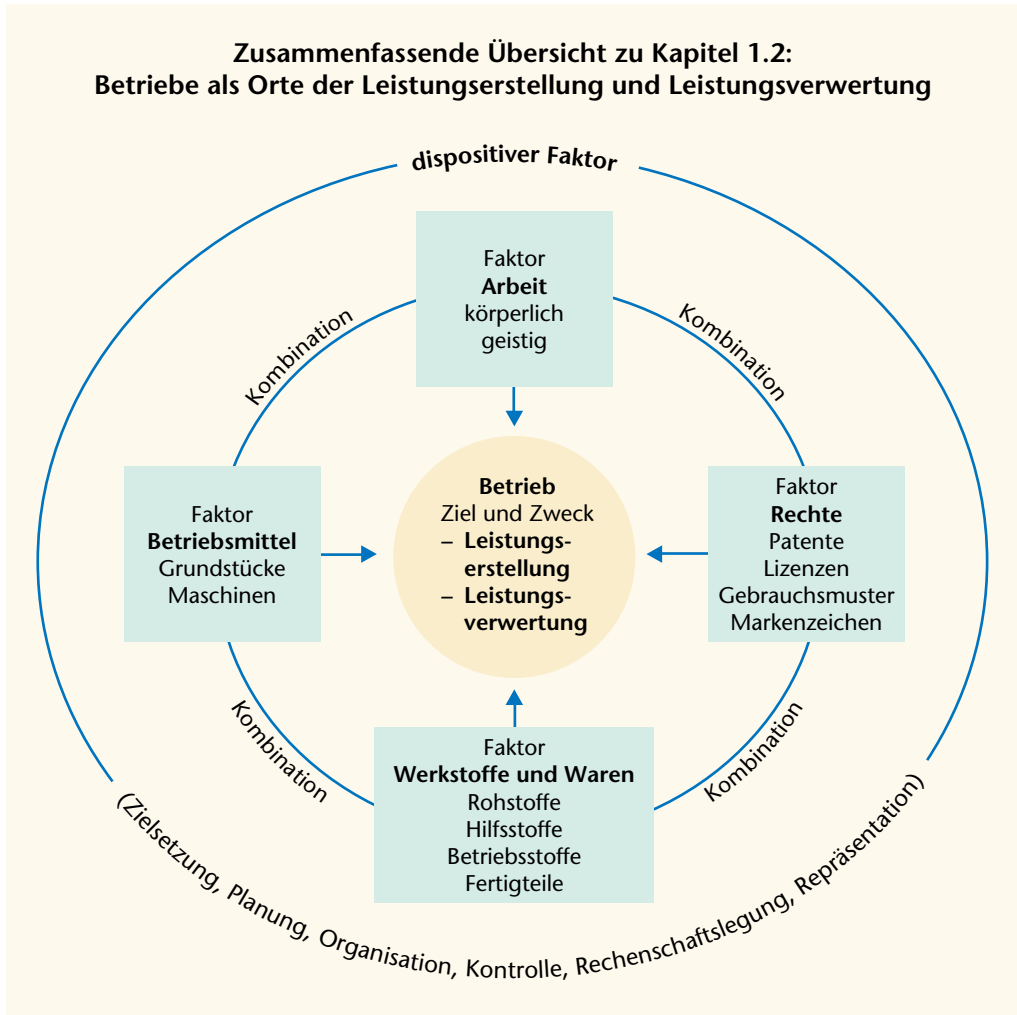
Zusammenfassende Übersicht zu Kapitel 1.2:
Betriebe als Orte der Leistungserstellung und Leistungsverwertung

dispositiver Faktor

Faktor
Arbeit
körperlich
geistig

Kombination

Kombination

Faktor
Betriebsmittel
Grundstücke
Maschinen

Betrieb
Ziel und Zweck
– Leistungserstellung
– Leistungsverwertung

Faktor
Rechte
Patente
Lizenzen
Gebrauchsmuster
Markenzeichen

Kombination

Kombination

Faktor
Werkstoffe und Waren
Rohstoffe
Hilfsstoffe
Betriebsstoffe
Fertigteile

(Zielsetzung, Planung, Organisation, Kontrolle, Rechenschaftslegung, Repräsentation)